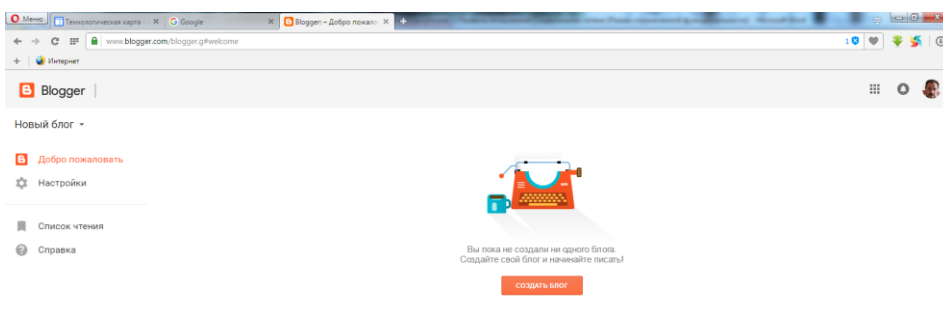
Меню
Технологическая карта
Google
Blogger – Добро пожало

www.blogger.com/blogger.g#welcome

Интернет

Blogger

Новый блог

Добро пожаловать
Настройки

Список чтения
Справка

Вы пока не создали ни одного блога.
Создайте свой блог и начинайте писать!

СОЗДАТЬ БЛОГ